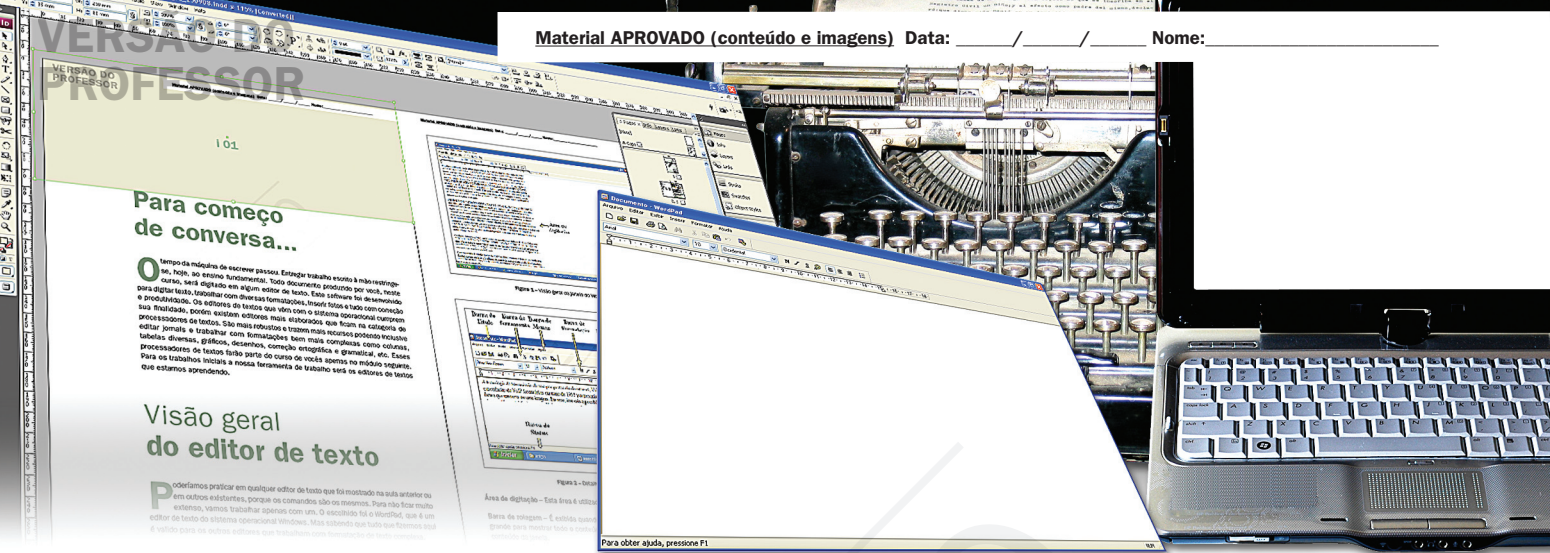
Material APROVADO (conteúdo e imagens) Data: ____/____/____ Nome:________________

VERSÃO DO PROFESSOR

VERSÃO DO PROFESSOR

101

Para começo de conversa...

O tempo da máquina de escrever passou. Entregar trabalho escrito à mão restringe-se, hoje, ao ensino fundamental. Todo documento produzido por você, neste curso, será digitado em algum editor de texto. Este software foi desenvolvido para digitar texto, trabalhar com diversas formatações, inserir fotos e tudo com conceção e produtividade. Os editores de textos que vêm com o sistema operacional cumprem sua finalidade, porém existem editores mais elaborados que ficam na categoria de processadores de textos. São mais robustos e trazem mais recursos podendo inclusive editar jornais e trabalhar com formatações bem mais complexas como colunas, tabelas diversas, gráficos, desenhos, correção ortográfica e gramatical, etc. Esses processadores de textos farão parte do curso de vocês apenas no módulo seguinte. Para os trabalhos iniciais a nossa ferramenta de trabalho será os editores de textos que estamos aprendendo.

Visão geral do editor de texto

Poderíamos praticar em qualquer editor de texto que foi mostrado na aula anterior ou em outros existentes, porque os comandos são os mesmos. Para não ficar muito extenso, vamos trabalhar apenas com um. O escolhido foi o WordPad, que é um editor de texto do sistema operacional Windows. Mas saibam que tudo que fizermos aqui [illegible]

Figura 1 – Visão geral do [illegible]

Barra de Título
Barra de ferramentas
Barra de Menus
Barra de formatação
Barra de Status

Figura 2 – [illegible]

Área de digitação – Esta área é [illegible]

Barra de rolagem – É exibida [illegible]

Documento - WordPad
Arquivo Editar Exibir Inserir Formatar Ajuda
Arial 10 Ocidental
Para obter ajuda, pressione F1
NUM

Página Cor Links
Preenc. Traçado Efeitos